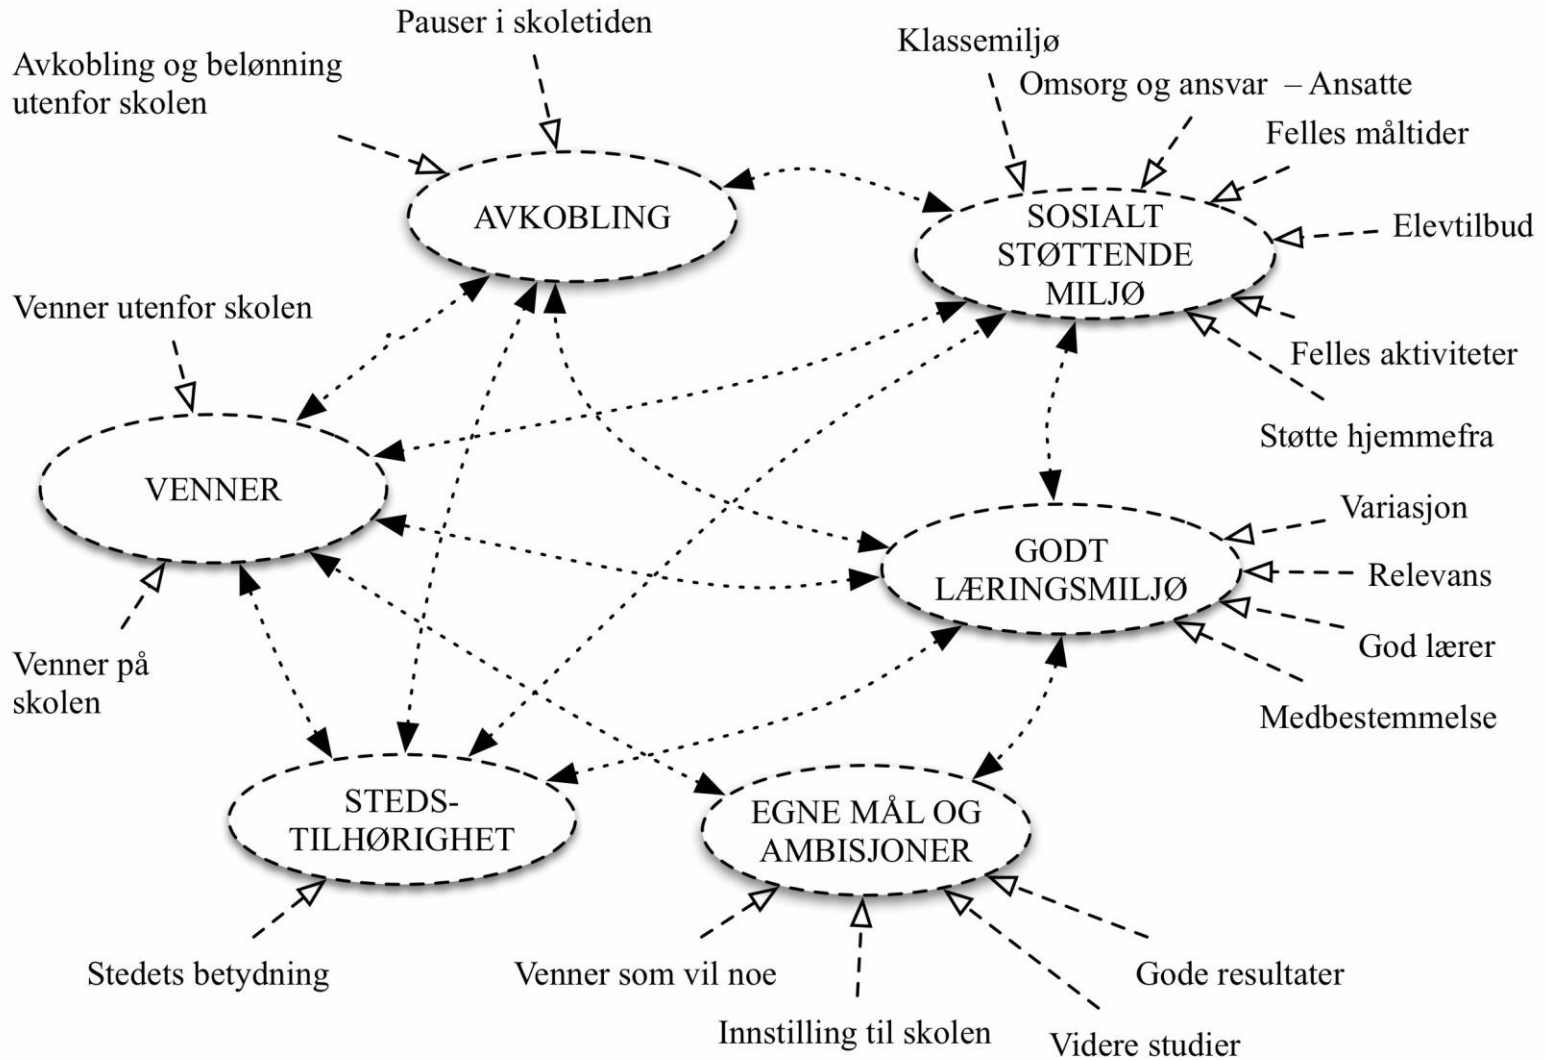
Pauser i skoletiden

Avkobling og belønning utenfor skolen

Klassemiljø

Omsorg og ansvar – Ansatte

Felles måltider

Elevtilbud

AVKOBLING

SOSIALT STØTTENDE MILJØ

Venner utenfor skolen

Felles aktiviteter

Støtte hjemmefra

VENNER

Variasjon

GODT LÆRINGSMILJØ

Relevans

God lærer

Venner på skolen

Medbestemmelse

STEDS-TILHØRIGHET

EGNE MÅL OG AMBISJONER

Stedets betydning

Venner som vil noe

Gode resultater

Innstilling til skolen

Videre studier